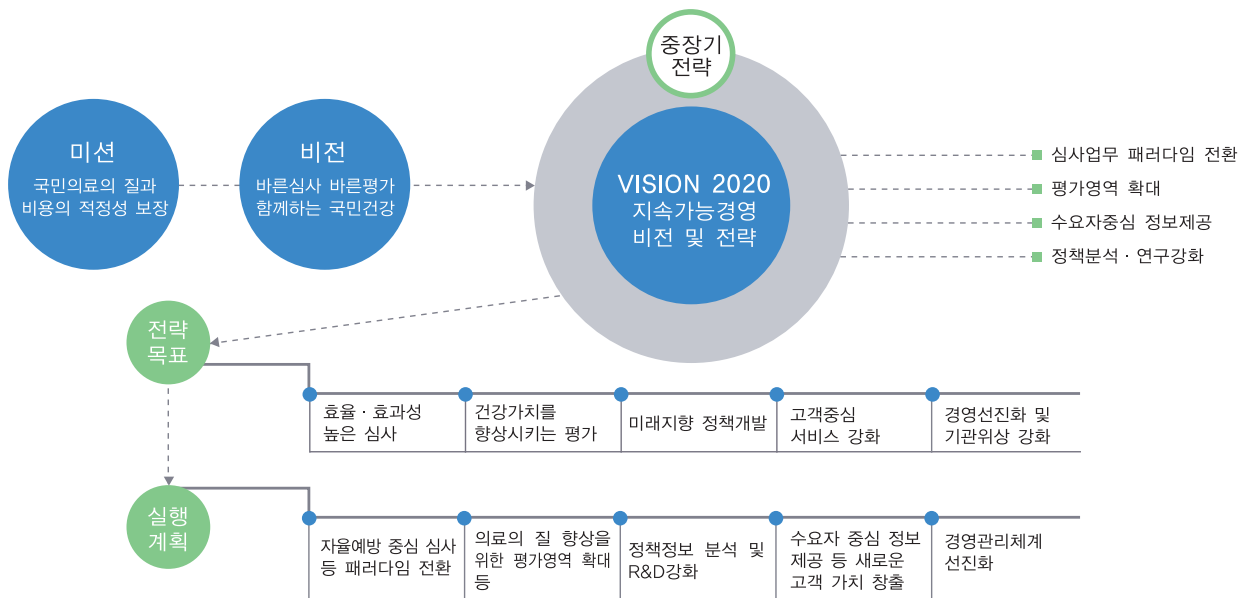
중장기 전략

미션
국민의료의 질과 비용의 적정성 보장

비전
바른심사 바른평가 함께하는 국민건강

VISION 2020
지속가능경영 비전 및 전략

심사업무 패러다임 전환
평가영역 확대
수요자중심 정보제공
정책분석 · 연구강화

전략 목표

효율 · 효과성 높은 심사
건강가치를 향상시키는 평가
미래지향 정책개발
고객중심 서비스 강화
경영선진화 및 기관위상 강화

실행 계획

자율예방 중심 심사 등 패러다임 전환
의료의 질 향상을 위한 평가영역 확대 등
정책정보 분석 및 R&D강화
수요자 중심 정보 제공 등 새로운 고객 가치 창출
경영관리체계 선진화